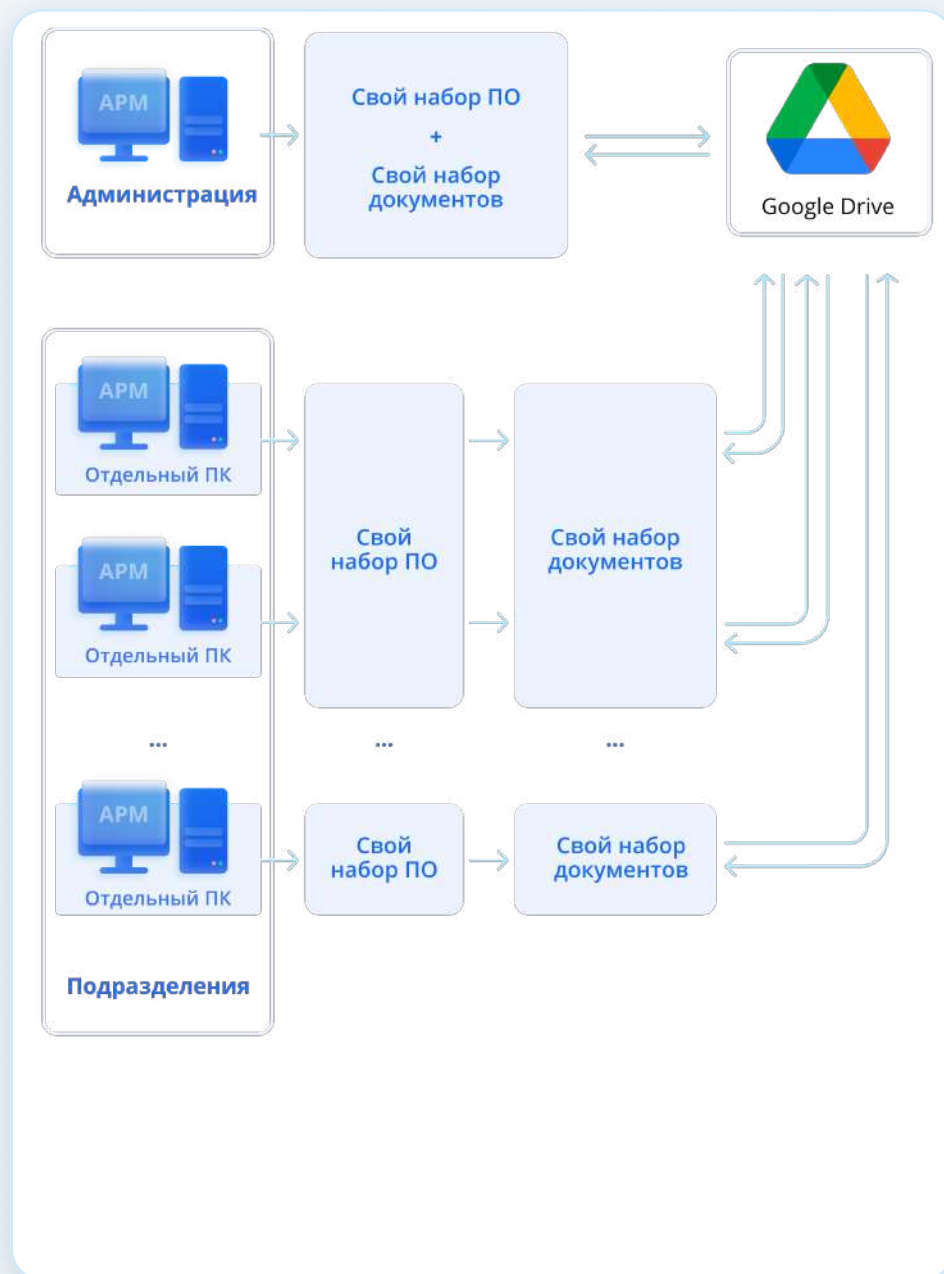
АРМ

Администрация

Свой набор ПО
+
Свой набор документов

Google Drive

АРМ
Отдельный ПК

АРМ
Отдельный ПК

...

АРМ
Отдельный ПК

Подразделения

Свой набор ПО

...

Свой набор ПО

Свой набор документов

...

Свой набор документов